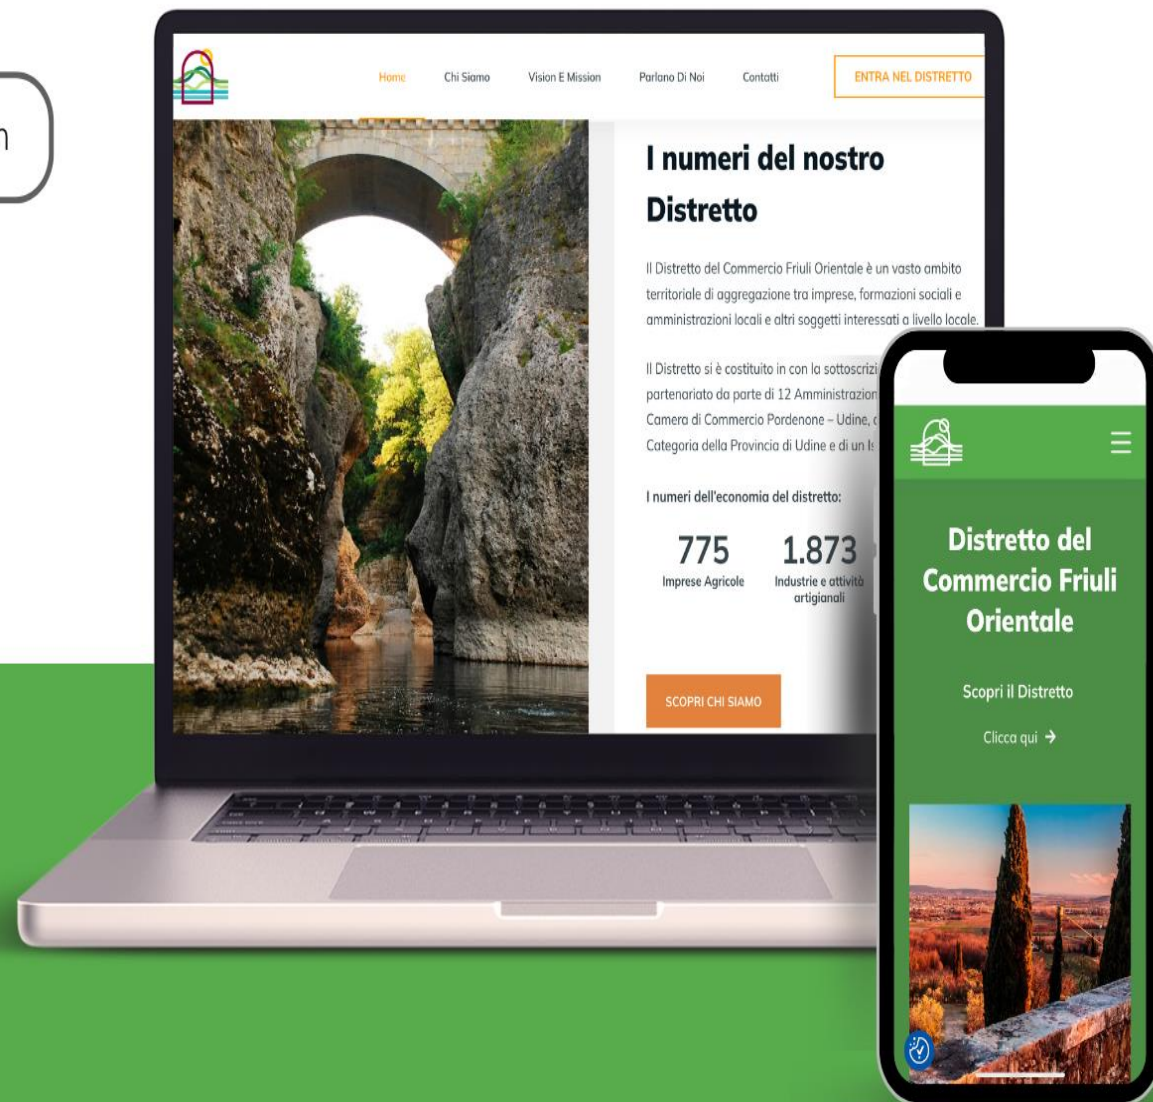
n

Home Chi Siamo Vision E Mission Parlano Di Noi Contatti ENTRA NEL DISTRETTO

I numeri del nostro Distretto

Il Distretto del Commercio Friuli Orientale è un vasto ambito territoriale di aggregazione tra imprese, formazioni sociali e amministrazioni locali e altri soggetti interessati a livello locale.

Il Distretto si è costituito in con la sottoscrizi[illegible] partenariato da parte di 12 Amministrazion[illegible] Camera di Commercio Pordenone – Udine, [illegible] Categoria della Provincia di Udine e di un I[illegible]

I numeri dell'economia del distretto:

775
Imprese Agricole

1.873
Industrie e attività artigianali

SCOPRI CHI SIAMO

Distretto del Commercio Friuli Orientale

Scopri il Distretto

Clicca qui →